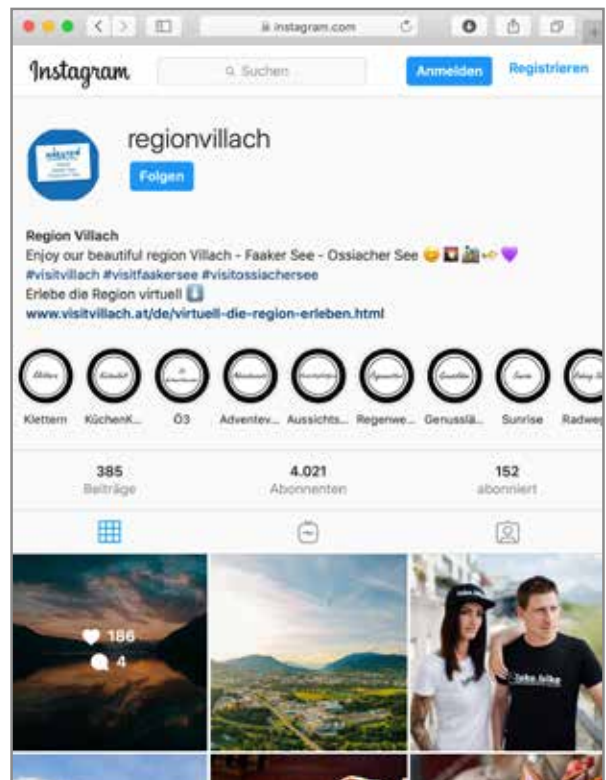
instagram.com

Instagram

Suchen

Anmelden

Registrieren

regionvillach

Folgen

Region Villach
Enjoy our beautiful region Villach - Faaker See - Ossiacher See 😊🎦🏞️👈💜
#visitvillach #visitfaakersee #visitossiachersee
Erlebe die Region virtuell ⬇️
www.visitvillach.at/de/virtuell-die-region-erleben.html

Klettern

KüchenK...

Ö3

Adventev...

Aussichts...

Regenwe...

Genussla...

Sunrise

Radwe

385
Beiträge

4.021
Abonnenten

152
abonniert

186

4